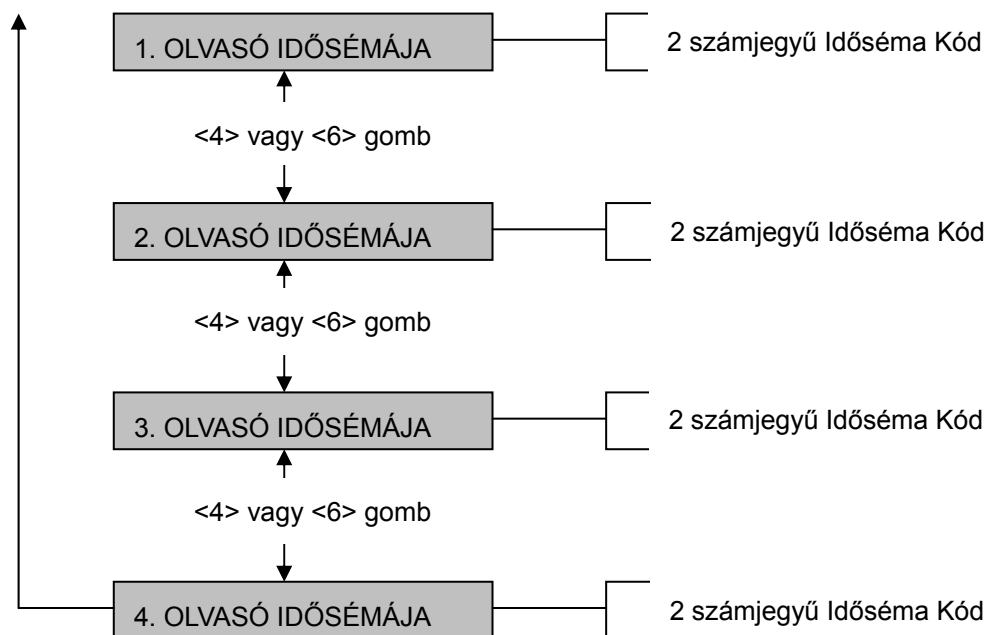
1. OLVASÓ IDŐSÉMÁJA

2 számjegyű Idősémа Kód

<4> vagy <6> gomb

2. OLVASÓ IDŐSÉMÁJA

2 számjegyű Idősémа Kód

<4> vagy <6> gomb

3. OLVASÓ IDŐSÉMÁJA

2 számjegyű Idősémа Kód

<4> vagy <6> gomb

4. OLVASÓ IDŐSÉMÁJA

2 számjegyű Idősémа Kód